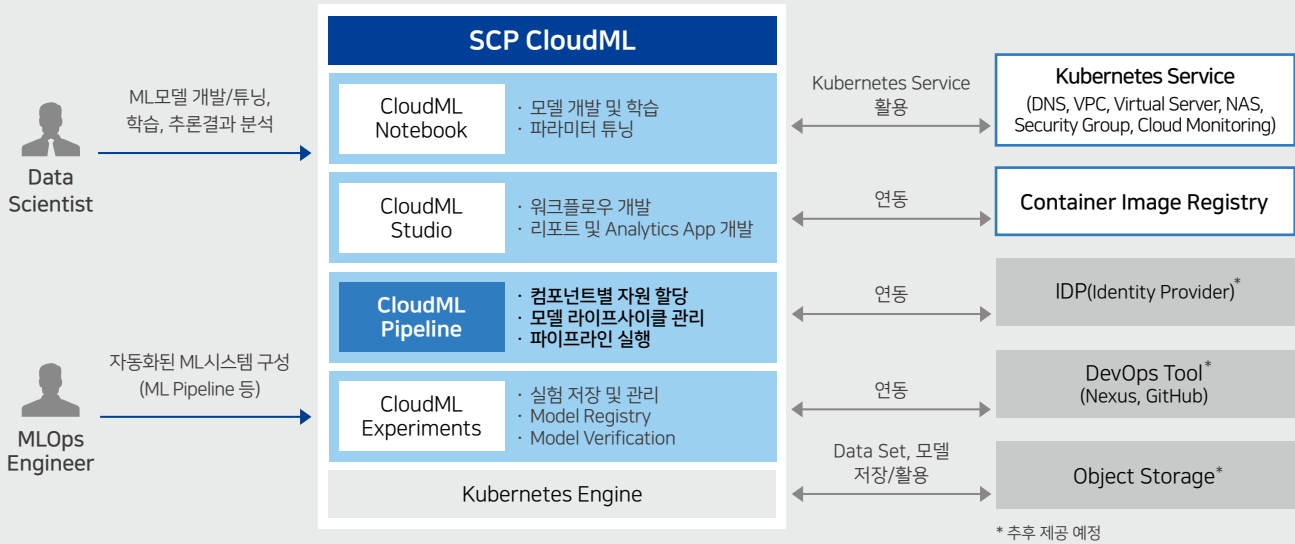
Data Scientist

ML모델 개발/튜닝, 학습, 추론결과 분석

MLOps Engineer

자동화된 ML시스템 구성 (ML Pipeline 등)

SCP CloudML

CloudML Notebook
· 모델 개발 및 학습
· 파라미터 튜닝

CloudML Studio
· 워크플로우 개발
· 리포트 및 Analytics App 개발

CloudML Pipeline
· 컴포넌트별 자원 할당
· 모델 라이프사이클 관리
· 파이프라인 실행

CloudML Experiments
· 실험 저장 및 관리
· Model Registry
· Model Verification

Kubernetes Engine

Kubernetes Service 활용

Kubernetes Service
(DNS, VPC, Virtual Server, NAS, Security Group, Cloud Monitoring)

연동

Container Image Registry

연동

IDP(Identity Provider)*

연동

DevOps Tool*
(Nexus, GitHub)

Data Set, 모델 저장/활용

Object Storage*

* 추후 제공 예정